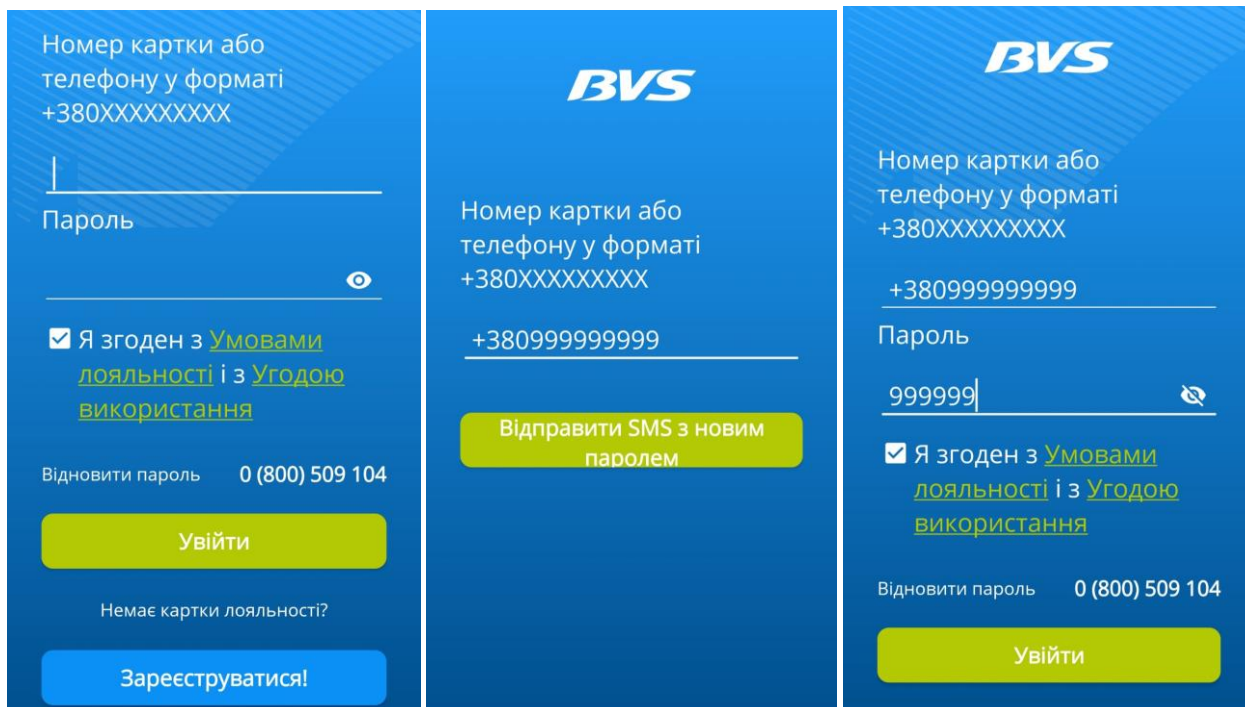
Номер картки або телефону у форматі +380XXXXXXXXX

Пароль

Я згоден з Умовами лояльності і з Угодою використання

Відновити пароль 0 (800) 509 104

Увійти

Немає картки лояльності?

Зареєструватися!

BVS

Номер картки або телефону у форматі +380XXXXXXXXX

+380999999999

Відправити SMS з новим паролем

BVS

Номер картки або телефону у форматі +380XXXXXXXXX

+380999999999

Пароль

999999

Я згоден з Умовами лояльності і з Угодою використання

Відновити пароль 0 (800) 509 104

Увійти